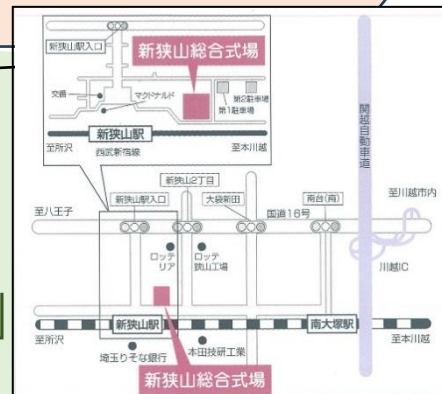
新狭山駅入口
新狭山総合式場
交番
マクドナルド
第2駐車場
第1駐車場
新狭山駅
西武新宿線
至所沢
至本川越
関越自動車道
新狭山2丁目
至八王子
新狭山駅入口
大袋新田
南台(南)
至川越市内
国道16号
ロッテリア
ロッテ狭山工場
川越IC
新狭山駅
南大塚駅
至所沢
至本川越
埼玉りそな銀行
本田技研工業
新狭山総合式場